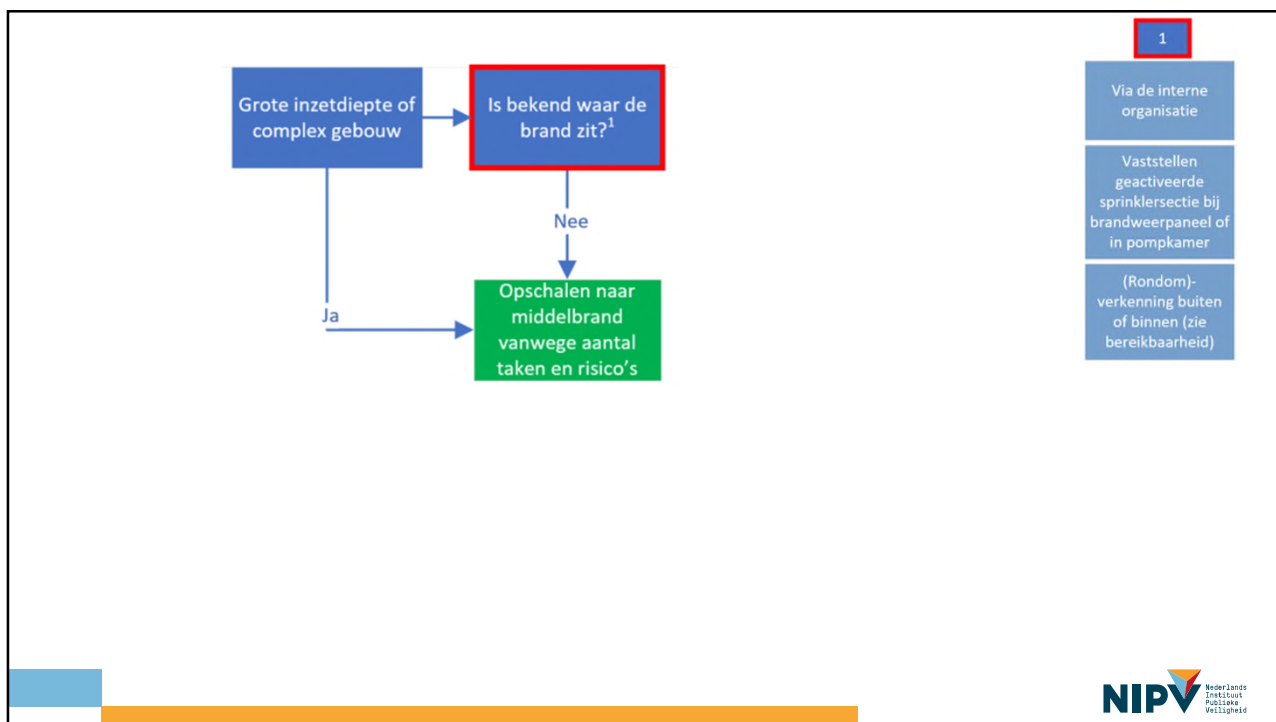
Grote inzetdiepte of complex gebouw

Is bekend waar de brand zit?$^1$

Nee

Ja

Opschalen naar middelbrand vanwege aantal taken en risico's

1

Via de interne organisatie

Vaststellen geactiveerde sprinklersectie bij brandweerpaneel of in pompkamer

(Rondom)-verkenning buiten of binnen (zie bereikbaarheid)

NIPV Nederlands Instituut Publieke Veiligheid